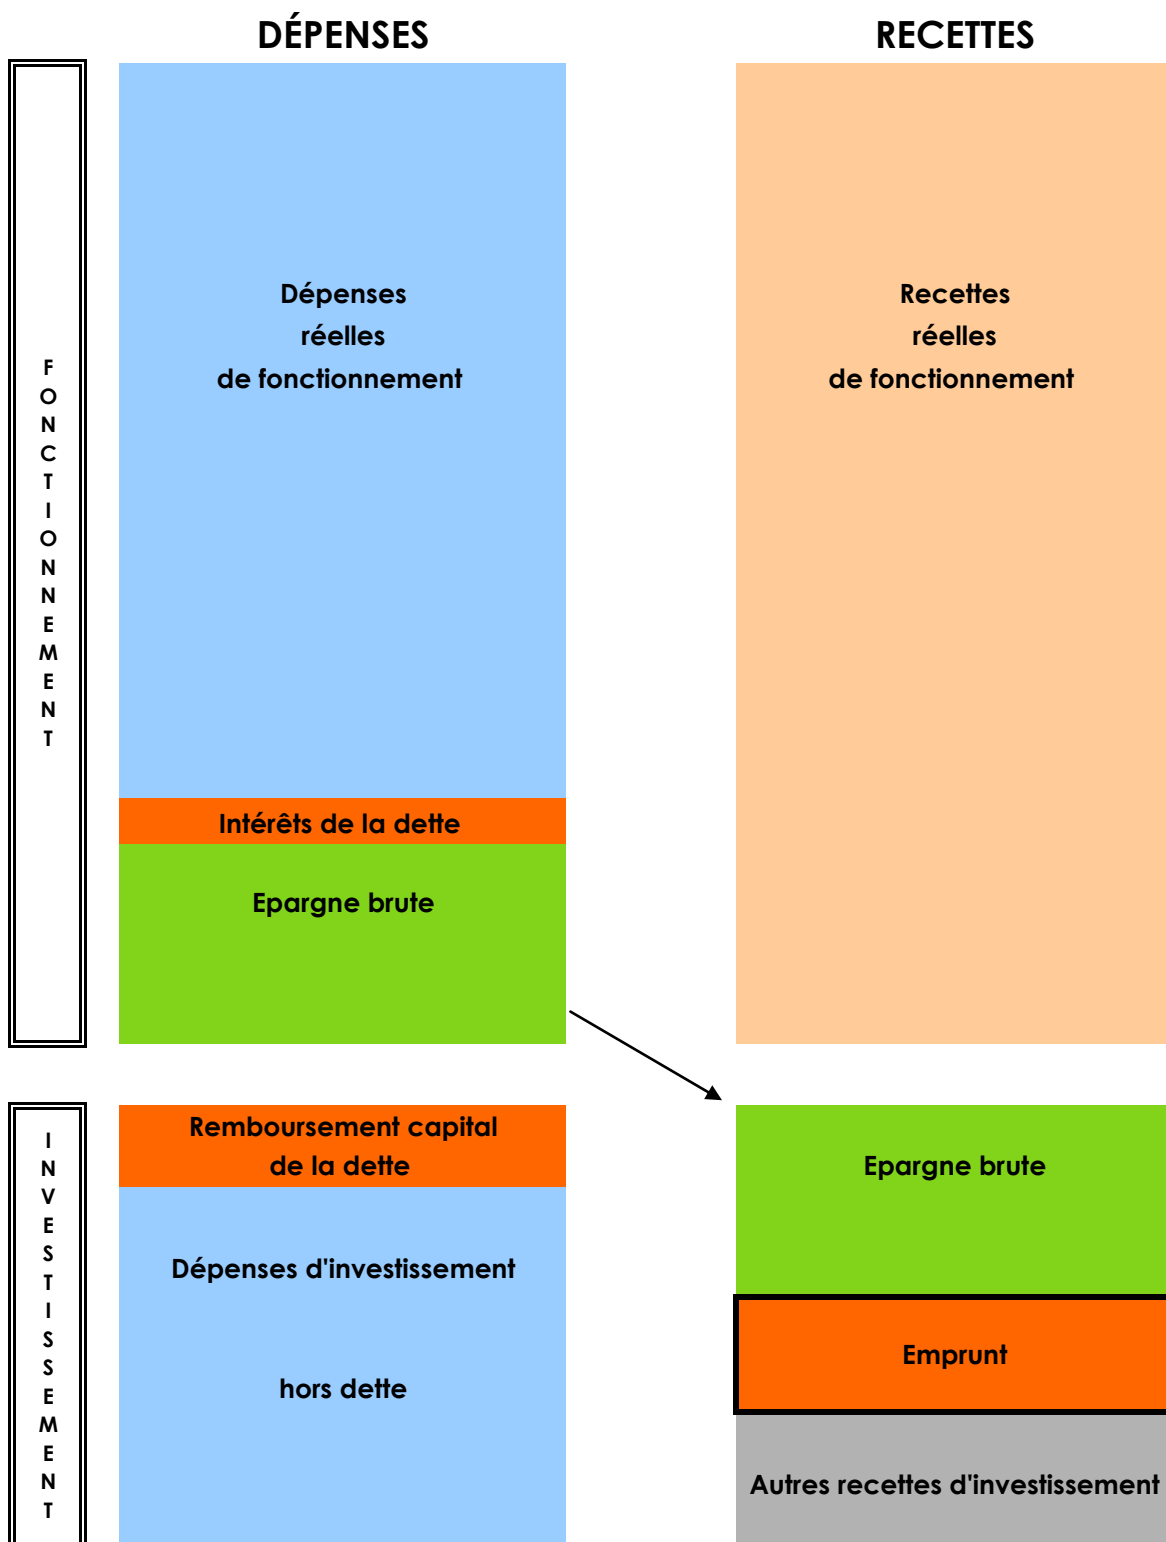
DÉPENSES

RECETTES

FONCTIONNEMENT

Dépenses réelles de fonctionnement

Intérêts de la dette

Epargne brute

Recettes réelles de fonctionnement

INVESTISSEMENT

Remboursement capital de la dette

Dépenses d'investissement

hors dette

Epargne brute

Emprunt

Autres recettes d'investissement